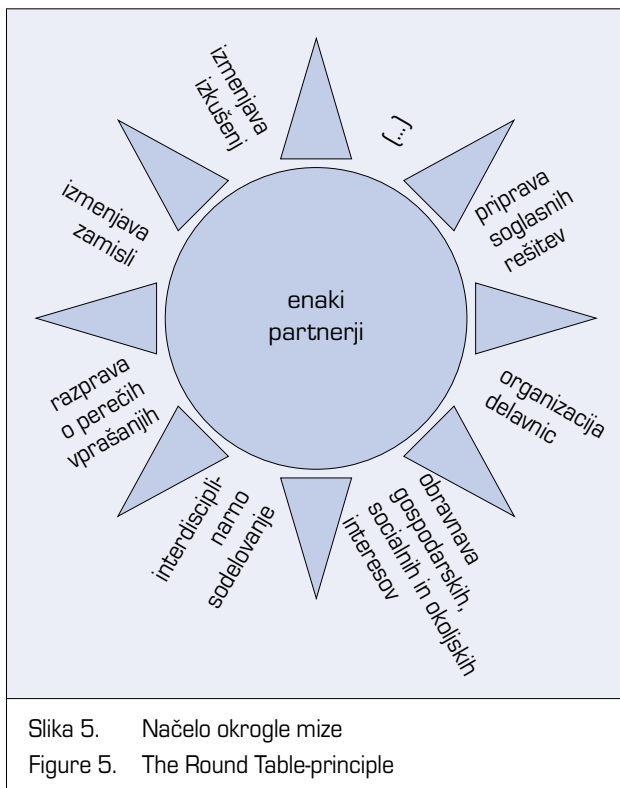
izmenjava izkušenj

[...]

priprava soglasnih rešitev

izmenjava zamisli

enaki partnerji

organizacija delavnic

razprava o perečih vprašanjih

obravnava gospodarskih, socialnih in okoljskih interesov

interdisciplinarno sodelovanje

Slika 5. Načelo okrogle mize

Figure 5. The Round Table-principle